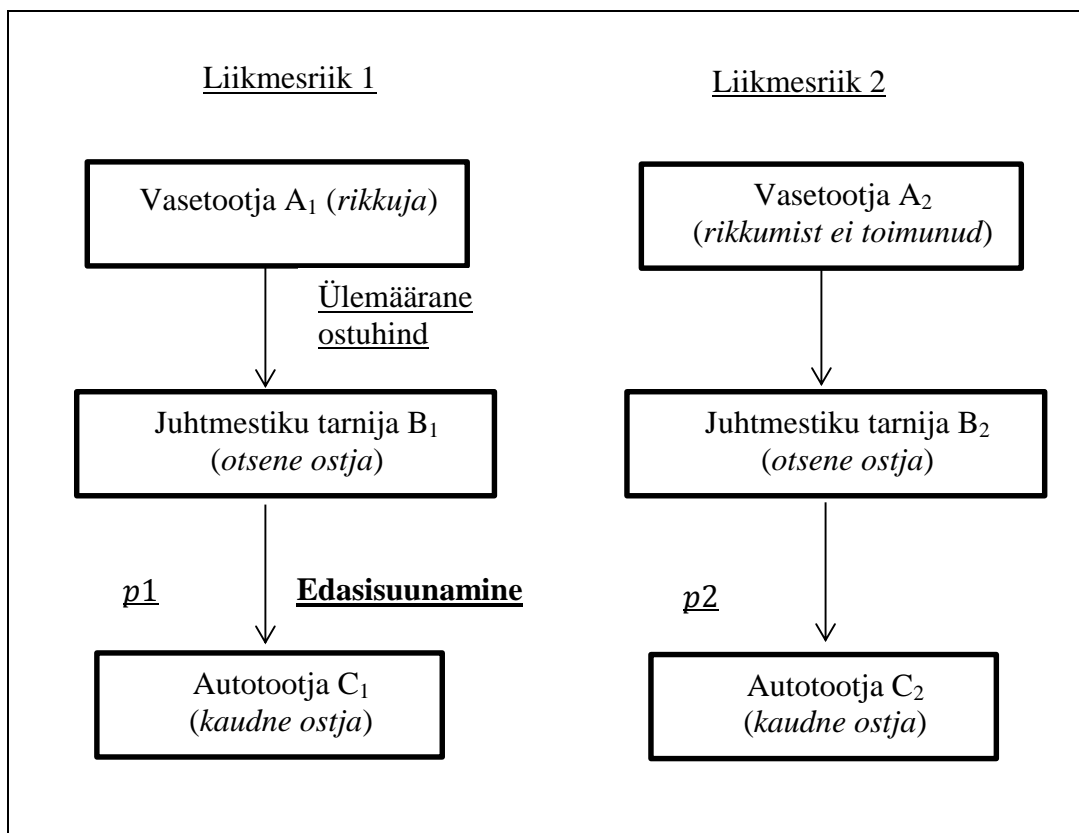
Liikmesriik 1

Vasetootja A$_1$ (*rikkuja*)

Ülemäärane ostuhind

Juhtmestiku tarnija B$_1$ (*otsene ostja*)

$p1$

**Edasisuunamine**

Autotootja C$_1$ (*kaudne ostja*)

Liikmesriik 2

Vasetootja A$_2$ (*rikkumist ei toimunud*)

Juhtmestiku tarnija B$_2$ (*otsene ostja*)

$p2$

Autotootja C$_2$ (*kaudne ostja*)